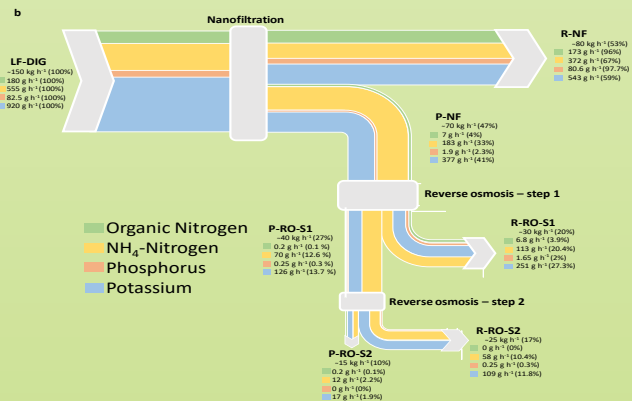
b

Nanofiltration

LF-DIG
~150 kg h⁻¹ (100%)
180 g h⁻¹ (100%)
555 g h⁻¹ (100%)
82.5 g h⁻¹ (100%)
920 g h⁻¹ (100%)

R-NF
~80 kg h⁻¹ (53%)
173 g h⁻¹ (96%)
372 g h⁻¹ (67%)
80.6 g h⁻¹ (97.7%)
543 g h⁻¹ (59%)

P-NF
~70 kg h⁻¹ (47%)
7 g h⁻¹ (4%)
183 g h⁻¹ (33%)
1.9 g h⁻¹ (2.3%)
377 g h⁻¹ (41%)

Reverse osmosis – step 1

Organic Nitrogen
NH$_4$-Nitrogen
Phosphorus
Potassium

P-RO-S1
~40 kg h⁻¹ (27%)
0.2 g h⁻¹ (0.1 %)
70 g h⁻¹ (12.6 %)
0.25 g h⁻¹ (0.3 %)
126 g h⁻¹ (13.7 %)

R-RO-S1
~30 kg h⁻¹ (20%)
6.8 g h⁻¹ (3.9%)
113 g h⁻¹ (20.4%)
1.65 g h⁻¹ (2%)
251 g h⁻¹ (27.3%)

Reverse osmosis – step 2

R-RO-S2
~25 kg h⁻¹ (17%)
0 g h⁻¹ (0%)
58 g h⁻¹ (10.4%)
0.25 g h⁻¹ (0.3%)
109 g h⁻¹ (11.8%)

P-RO-S2
~15 kg h⁻¹ (10%)
0.2 g h⁻¹ (0.1%)
12 g h⁻¹ (2.2%)
0 g h⁻¹ (0%)
17 g h⁻¹ (1.9%)